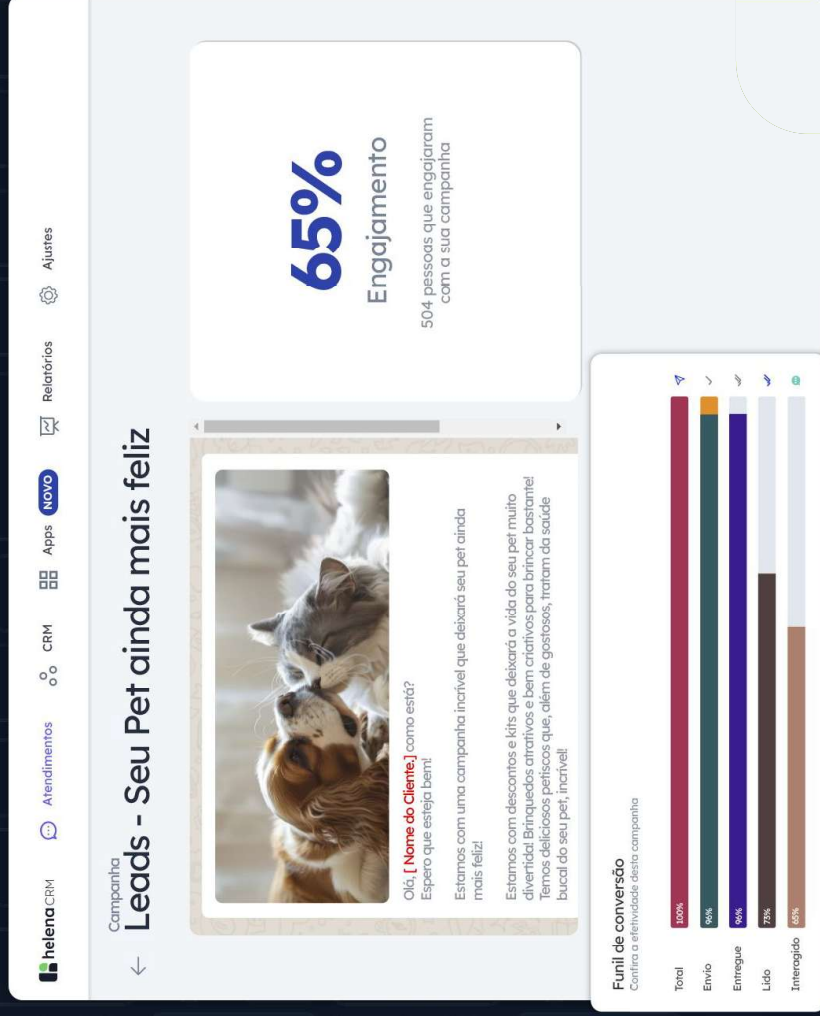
helenaCRM

Atendimentos

CRM

Apps NOVO

Relatórios

Ajustes

Campanha

Leads - Seu Pet ainda mais feliz

Olá, [ Nome do Cliente ] como está?
Espero que esteja bem!

Estamos com uma campanha incrível que deixará seu pet ainda mais feliz!

Estamos com descontos e kits que deixará a vida do seu pet muito divertida! Brinquedos atrativos e bem criativos para brincar bastante! Temos deliciosos petiscos que, além de gostosos, tratam da saúde bucal do seu pet, incrível!

65%

Engajamento

504 pessoas que engajaram com a sua campanha

Funil de conversão
Confira a efetividade desta campanha

| | |
|---|---|
| Total | 100% |
| Envio | 96% |
| Entregue | 96% |
| Lido | 73% |
| Interagido | 65% |